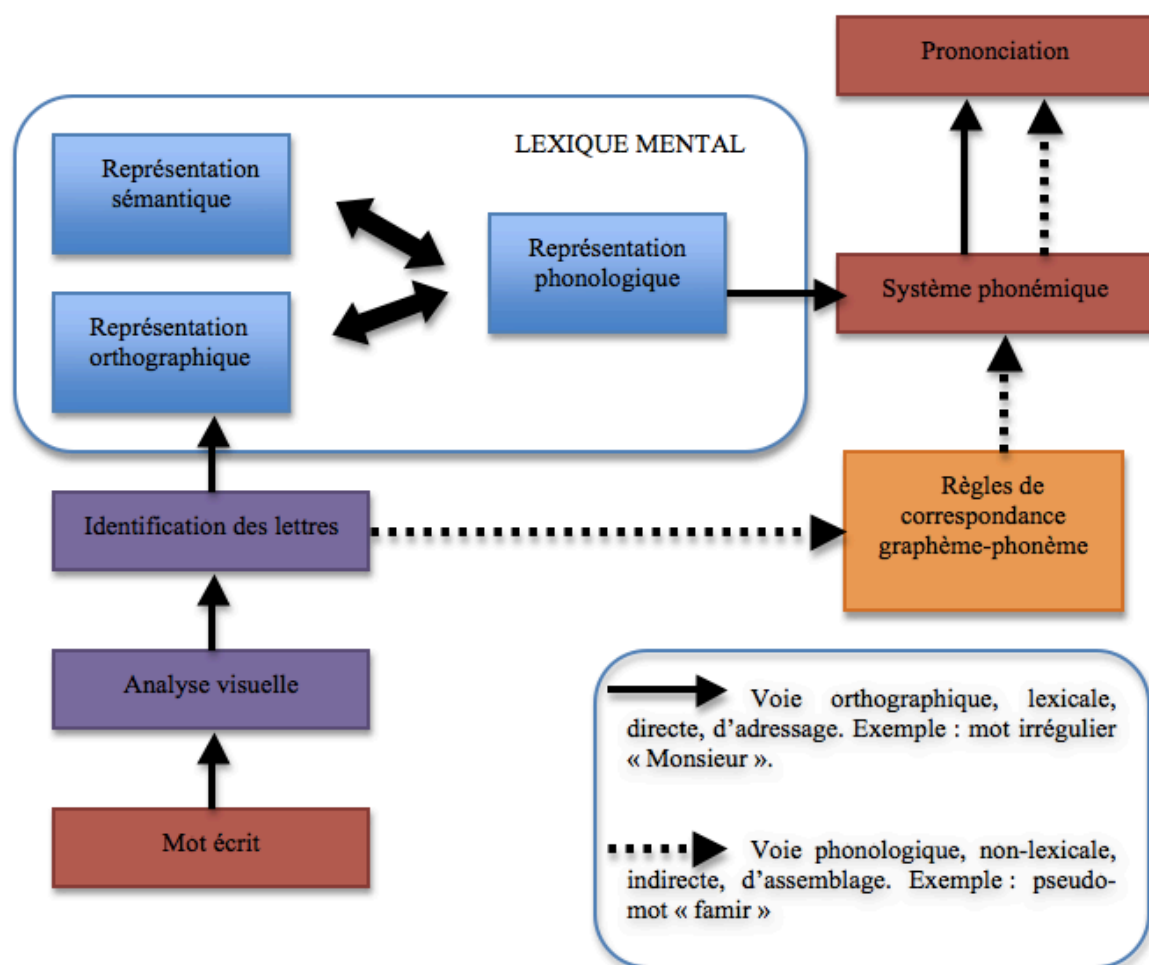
Prononciation

LEXIQUE MENTAL

Représentation sémantique

Représentation phonologique

Système phonémique

Représentation orthographique

Identification des lettres

Règles de correspondance graphème-phonème

Analyse visuelle

Mot écrit

Voie orthographique, lexicale, directe, d'adressage. Exemple : mot irrégulier « Monsieur ».

Voie phonologique, non-lexicale, indirecte, d'assemblage. Exemple : pseudo-mot « famir »